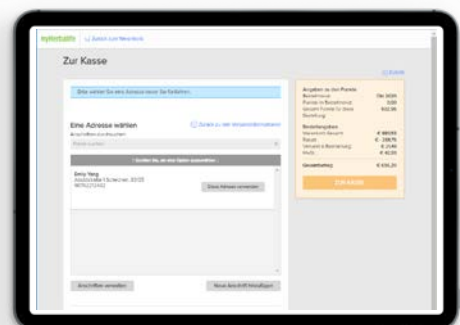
stylebats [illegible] Zurück zum Warenkorb

Zur Kasse

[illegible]

Bitte wählen Sie eine Adresse aus um fortzufahren

Eine Adresse wählen

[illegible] Zurück zu den Versandinformationen

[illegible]

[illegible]

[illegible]

Emy Yang
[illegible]
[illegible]

Diese Adresse verwenden

Anschriften verwalten

Neue Anschrift hinzufügen

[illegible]

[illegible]

Gesamtbetrag € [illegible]

Zur Kasse